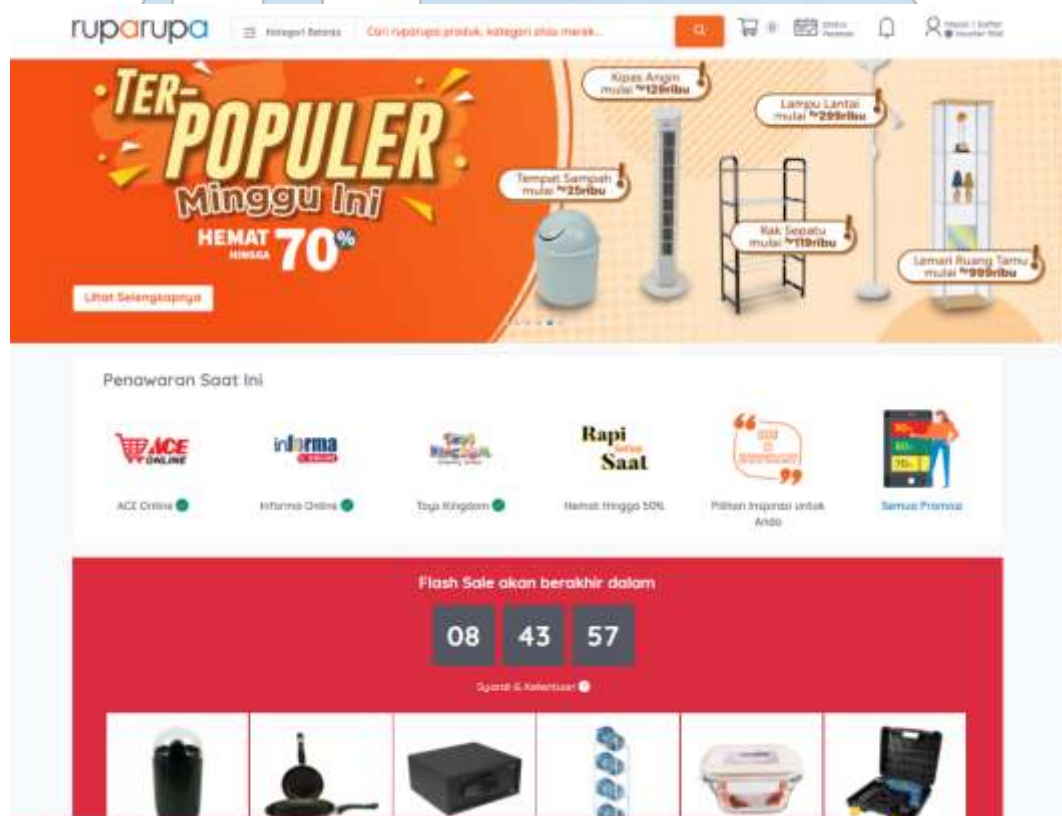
ruparupa

Kategori Belanja

Cari ruparupa produk, kategori atau merek...

Status Pesanan

Masuk / Daftar
Voucher Saya

TER-POPULER
Minggu Ini
HEMAT HINGGA 70%

Lihat Selengkapnya

Kipas Angin mulai Rp129ribu

Lampu Lantai mulai Rp299ribu

Tempat Sampah mulai Rp25ribu

Rak Sepatu mulai Rp119ribu

Lemari Ruang Tamu mulai Rp999ribu

Penawaran Saat Ini

ACE ONLINE

informa

Rapi Saat

ACE Online

Informa Online

Toys Kingdom

Hemat Hingga 50%

Pilihan Inspirasi untuk Anda

Semua Promosi

Flash Sale akan berakhir dalam

08 43 57

Syarat & Ketentuan